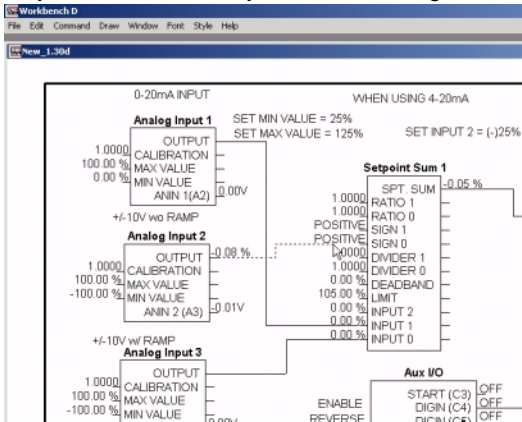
Workbench D
File Edit Command Draw Window Font Style Help
New_1.30d

0-20mA INPUT
WHEN USING 4-20mA
SET MIN VALUE = 25%
SET MAX VALUE = 125%
SET INPUT 2 = (-)25%

Analog Input 1
OUTPUT
1.0000 CALIBRATION
100.00 % MAX VALUE
0.00 % MIN VALUE
ANIN 1(A2) 0.00V

+/-10V wo RAMP
Analog Input 2
OUTPUT 0.08 %
1.0000 CALIBRATION
100.00 % MAX VALUE
-100.00 % MIN VALUE
ANIN 2 (A3) 0.01V

+/-10V w/ RAMP
Analog Input 3
OUTPUT
1.0000 CALIBRATION
100.00 % MAX VALUE
-100.00 % MIN VALUE
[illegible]

Setpoint Sum 1
SPT. SUM -0.05 %
1.0000 RATIO 1
1.0000 RATIO 0
POSITIVE SIGN 1
POSITIVE SIGN 0
1.0000 DIVIDER 1
1.0000 DIVIDER 0
0.00 % DEADBAND
105.00 % LIMIT
0.00 % INPUT 2
0.00 % INPUT 1
0.00 % INPUT 0

Aux I/O
ENABLE
REVERSE
START (C3) OFF
DIGIN (C4) OFF
DIGIN (C5) OFF